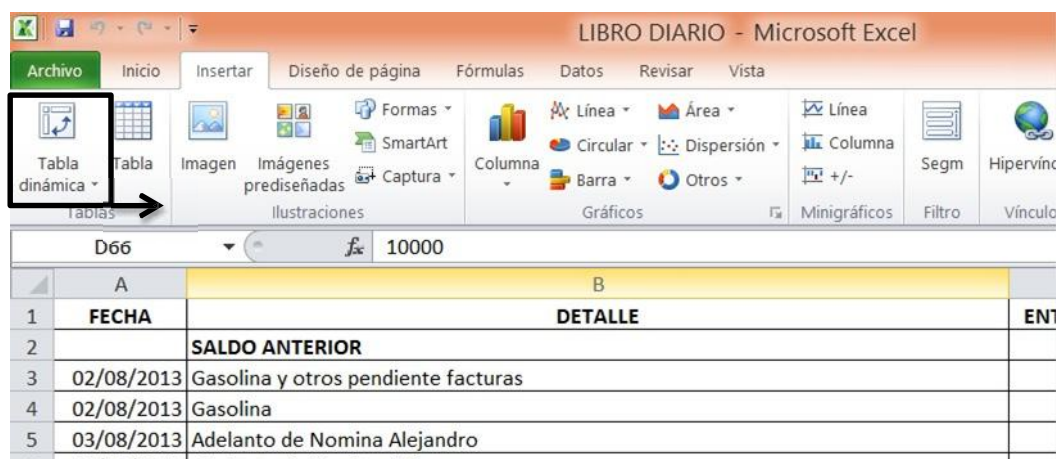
LIBRO DIARIO - Microsoft Excel

Archivo Inicio Insertar Diseño de página Fórmulas Datos Revisar Vista

Tabla dinámica Tabla
Tablas

Imagen Imágenes prediseñadas Formas SmartArt Captura
Ilustraciones

Columna Línea Circular Barra Área Dispersión Otros
Gráficos

Línea Columna +/-
Minigráficos

Segm
Filtro

Hipervínc
Vínculo

D66 $f_x$ 10000

| | A | B | |
|---|---|---|---|
| 1 | FECHA | DETALLE | ENT |
| 2 | | SALDO ANTERIOR | |
| 3 | 02/08/2013 | Gasolina y otros pendiente facturas | |
| 4 | 02/08/2013 | Gasolina | |
| 5 | 03/08/2013 | Adelanto de Nomina Alejandro | |